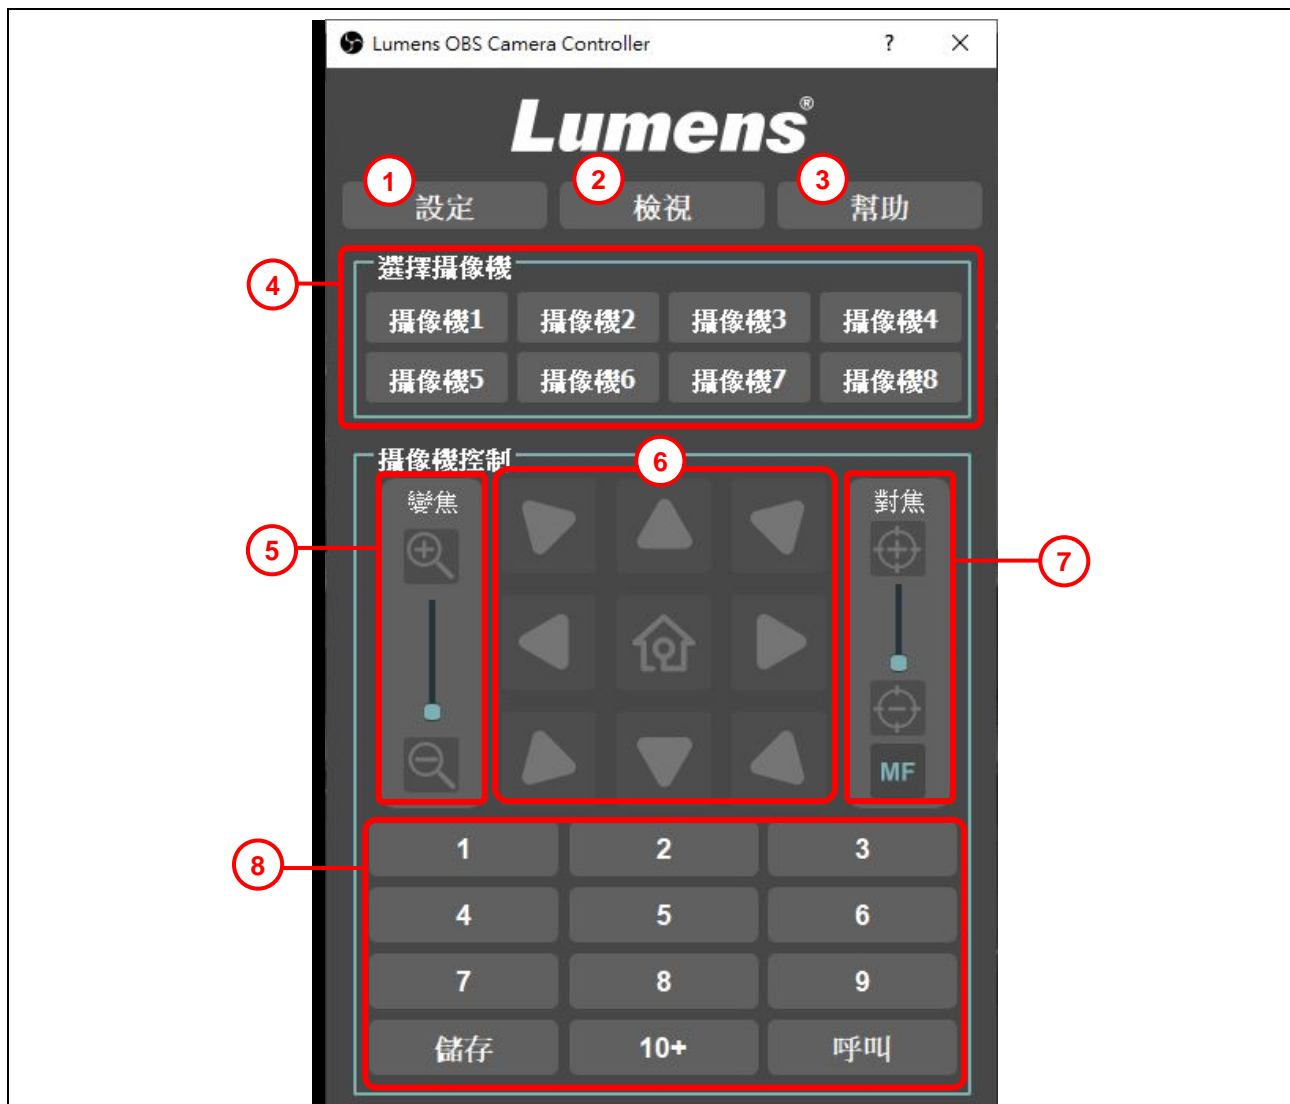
Lumens OBS Camera Controller ? ×

Lumens®

1 設定
2 檢視
3 幫助

4
選擇攝像機
攝像機1 攝像機2 攝像機3 攝像機4
攝像機5 攝像機6 攝像機7 攝像機8

攝像機控制
6
5
變焦
7
對焦
MF

8
| 1 | 2 | 3 |
|---|---|---|
| 4 | 5 | 6 |
| 7 | 8 | 9 |
| 儲存 | 10+ | 呼叫 |